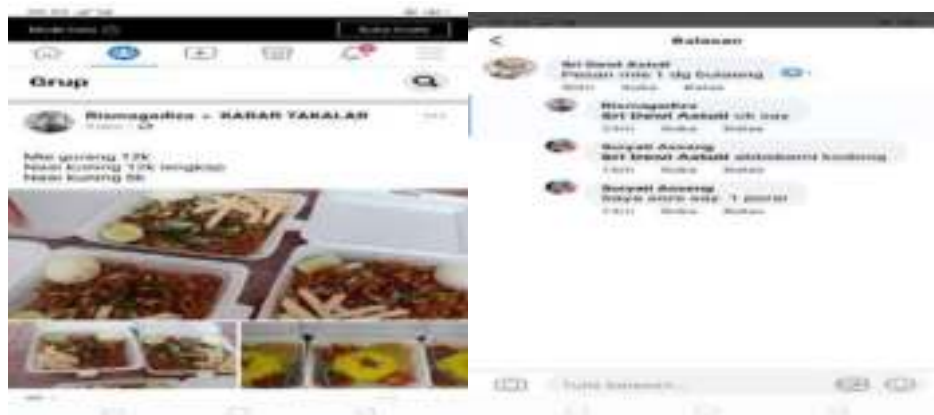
Mode hemat

Grup

Rismagadiza - KABAR TAKALAR

Mie goreng 12k
Nasi kuning 12k lengkap
Nasi kuning 5k

Balasan

Sri Dewi Asbuti
Pesan mie 1 dg kuning

Rismagadiza
Sri Dewi Asbuti ok kak

Suryati Anseng
Sri Dewi Asbuti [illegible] kuning

Suryati Anseng
Saya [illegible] 1 porsi

Tulis balasan...